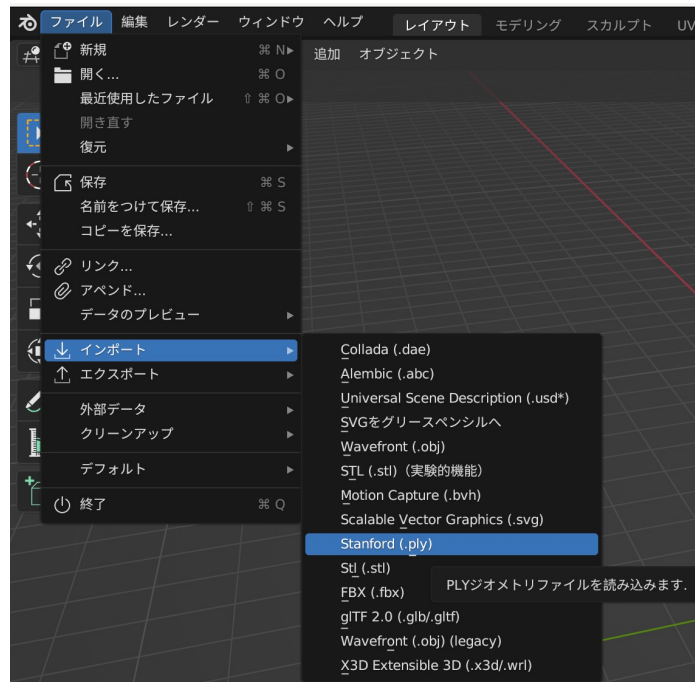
ファイル 編集 レンダー ウィンドウ ヘルプ レイアウト モデリング スカルプト UV

追加 オブジェクト

新規 ⌘ N
開く... ⌘ O
最近使用したファイル ⇧ ⌘ O
開き直す
復元

保存 ⌘ S
名前をつけて保存... ⇧ ⌘ S
コピーを保存...

リンク...
アペンド...
データのプレビュー

インポート
エクスポート

外部データ
クリーンアップ

デフォルト

終了 ⌘ Q

Collada (.dae)
Alembic (.abc)
Universal Scene Description (.usd*)
SVGをグリースペンシルへ
Wavefront (.obj)
STL (.stl)（実験的機能）
Motion Capture (.bvh)
Scalable Vector Graphics (.svg)
Stanford (.ply)
Stl (.stl)
FBX (.fbx)
glTF 2.0 (.glb/.gltf)
Wavefront (.obj) (legacy)
X3D Extensible 3D (.x3d/.wrl)

PLYジオメトリファイルを読み込みます.